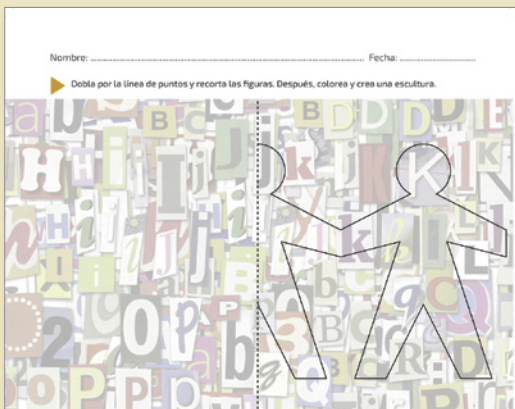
Nombre: ................................................................................................ Fecha: ...............................

Dobla por la línea de puntos y recorta las figuras. Después, colorea y crea una escultura.